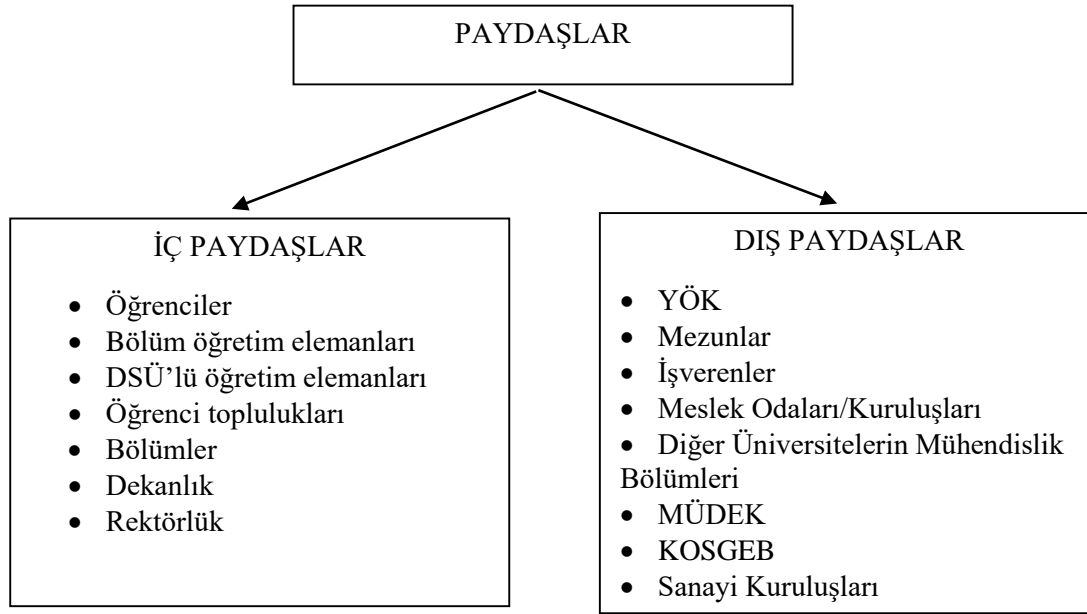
PAYDAŞLAR

İÇ PAYDAŞLAR

- Öğrenciler
- Bölüm öğretim elemanları
- DSÜ'lü öğretim elemanları
- Öğrenci toplulukları
- Bölümler
- Dekanlık
- Rektörlük

DIŞ PAYDAŞLAR

- YÖK
- Mezunlar
- İşverenler
- Meslek Odaları/Kuruluşları
- Diğer Üniversitelerin Mühendislik Bölümleri
- MÜDEK
- KOSGEB
- Sanayi Kuruluşları